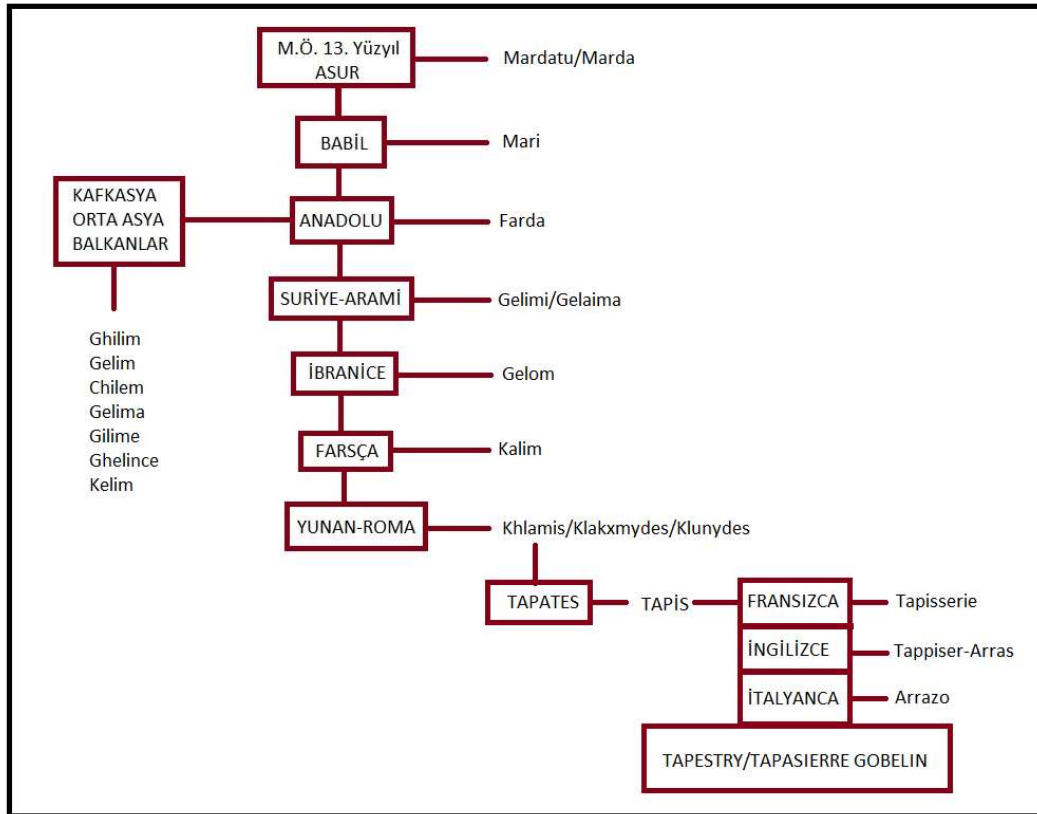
M.Ö. 13. Yüzyıl ASUR
Mardatu/Marda

BABİL
Mari

KAFKASYA ORTA ASYA BALKANLAR

ANADOLU
Farda

Ghilim
Gelim
Chilem
Gelima
Gilime
Ghelince
Kelim

SURİYE-ARAMİ
Gelimi/Gelaima

İBRANİCE
Gelom

FARSÇA
Kalim

YUNAN-ROMA
Khlamis/Klakxmydes/Klunydes

TAPATES
TAPİS

FRANSIZCA
Tapisserie

İNGİLİZCE
Tappiser-Arras

İTALYANCA
Arrazo

TAPESTRY/TAPASIERRE GOBELIN